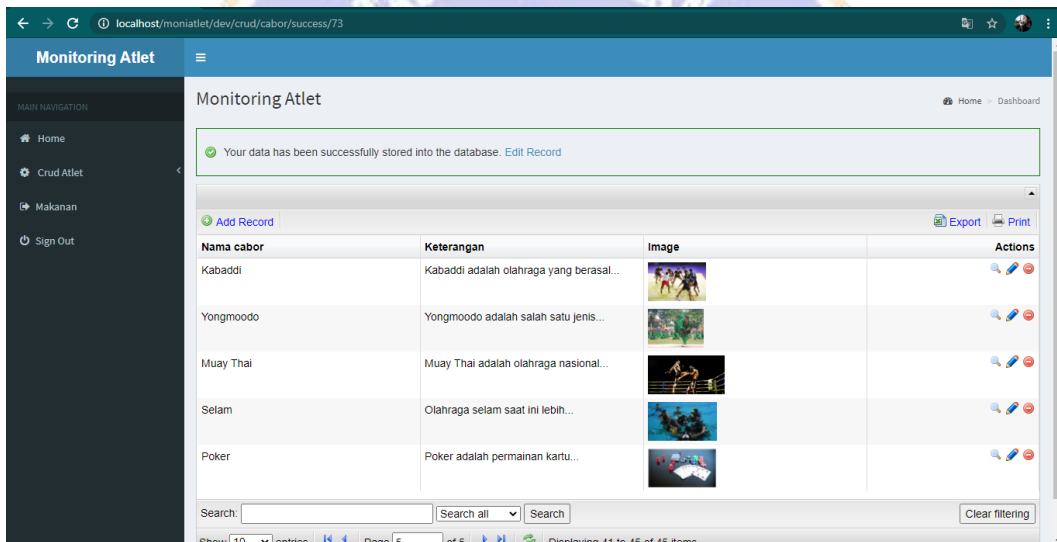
localhost/moniatlet/dev/crud/cabor/success/73

Monitoring Atlet

MAIN NAVIGATION

Home

Crud Atlet

Makanan

Sign Out

Monitoring Atlet

Home > Dashboard

Your data has been successfully stored into the database. Edit Record

Add Record

Export Print

| Nama cabor | Keterangan | Image | Actions |
|---|---|---|---|
| Kabaddi | Kabaddi adalah olahraga yang berasal... | | |
| Yongmoodo | Yongmoodo adalah salah satu jenis... | | |
| Muay Thai | Muay Thai adalah olahraga nasional... | | |
| Selam | Olahraga selam saat ini lebih... | | |
| Poker | Poker adalah permainan kartu... | | |

Search: Search all Search Clear filtering

Show 10 entries Page 5 of 5 Displaying 41 to 45 of 45 items